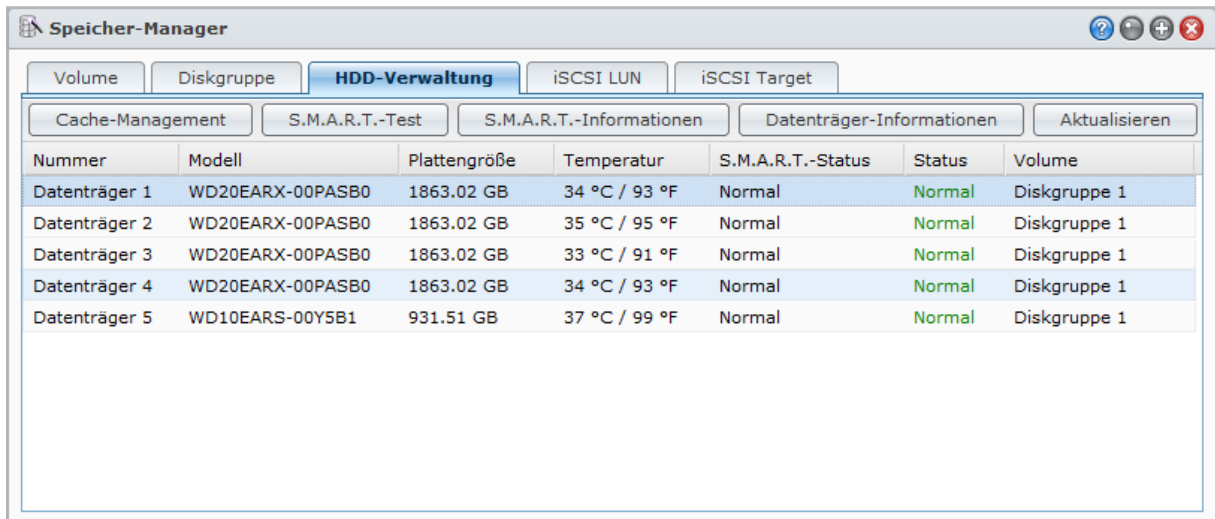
Speicher-Manager

Volume | Diskgruppe | HDD-Verwaltung | iSCSI LUN | iSCSI Target

Cache-Management | S.M.A.R.T.-Test | S.M.A.R.T.-Informationen | Datenträger-Informationen | Aktualisieren

| Nummer | Modell | Plattengröße | Temperatur | S.M.A.R.T.-Status | Status | Volume |
|---|---|---|---|---|---|---|
| Datenträger 1 | WD20EARX-00PASB0 | 1863.02 GB | 34 °C / 93 °F | Normal | Normal | Diskgruppe 1 |
| Datenträger 2 | WD20EARX-00PASB0 | 1863.02 GB | 35 °C / 95 °F | Normal | Normal | Diskgruppe 1 |
| Datenträger 3 | WD20EARX-00PASB0 | 1863.02 GB | 33 °C / 91 °F | Normal | Normal | Diskgruppe 1 |
| Datenträger 4 | WD20EARX-00PASB0 | 1863.02 GB | 34 °C / 93 °F | Normal | Normal | Diskgruppe 1 |
| Datenträger 5 | WD10EARS-00Y5B1 | 931.51 GB | 37 °C / 99 °F | Normal | Normal | Diskgruppe 1 |